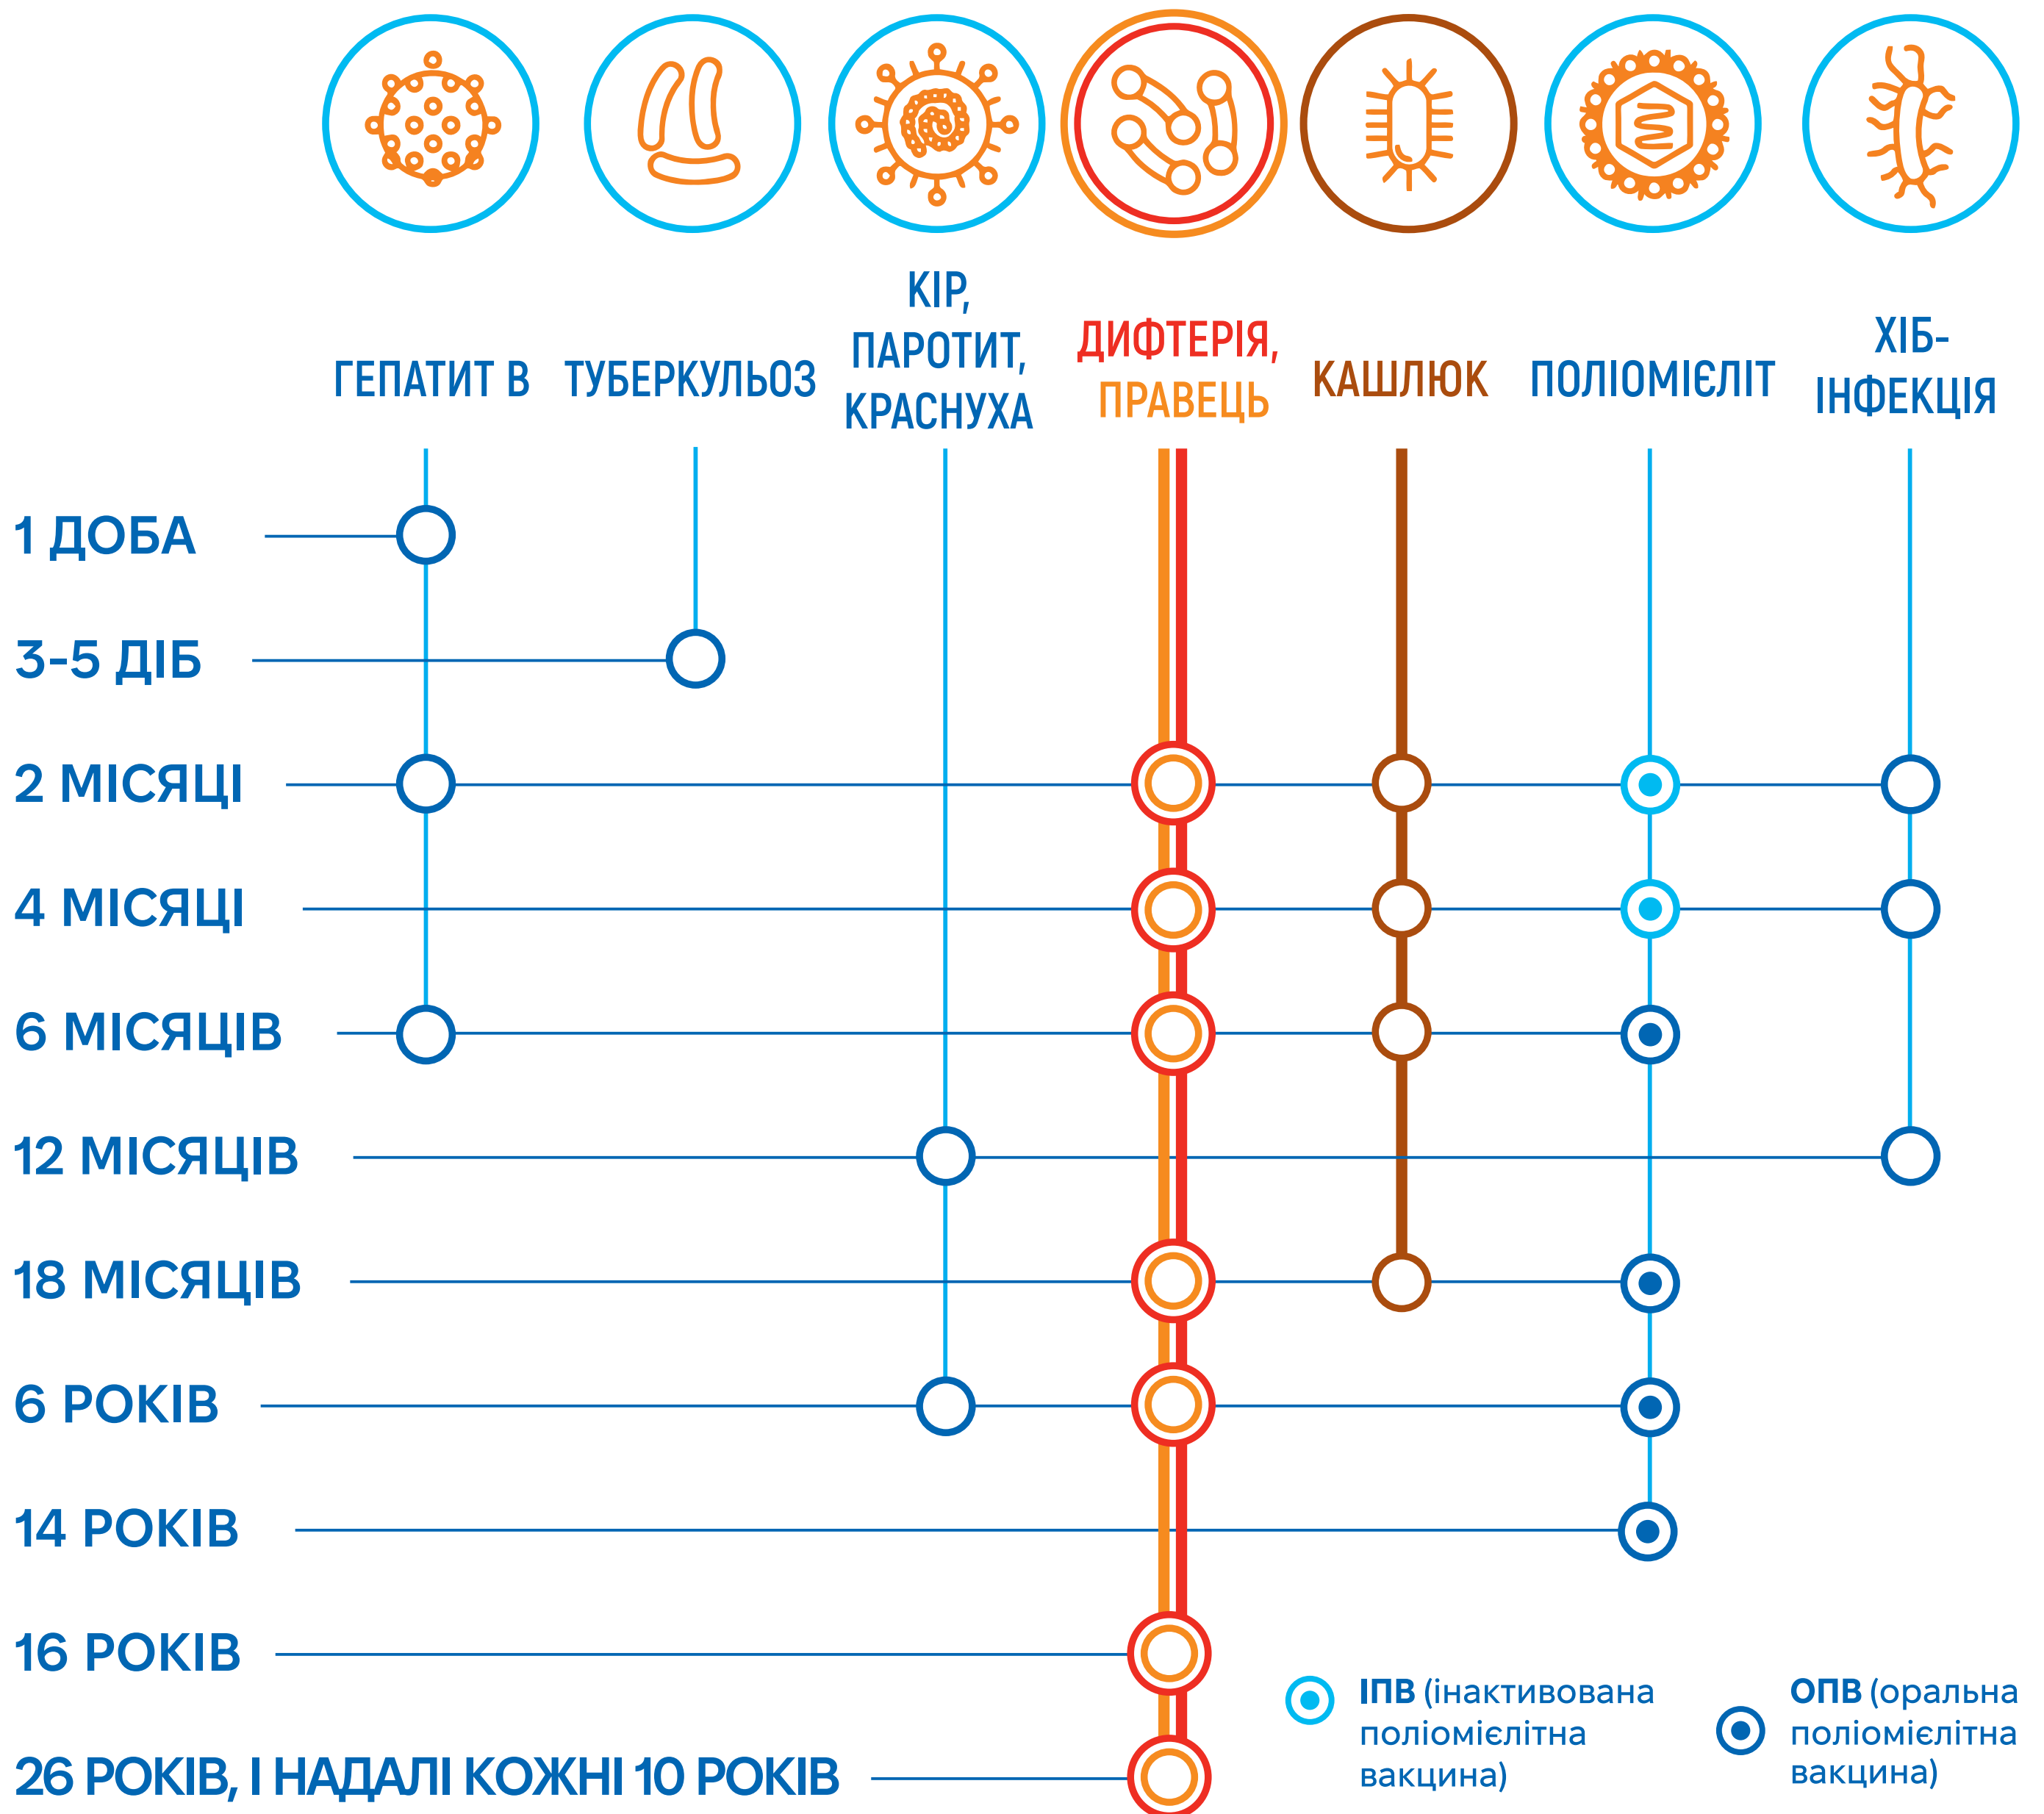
ГЕПАТИТ В

ТУБЕРКУЛЬОЗ

КІР, ПАРОТИТ, КРАСНУХА

ДИФТЕРІЯ, ПРАВЕЦЬ

КАШЛЮК

ПОЛІОМІЄЛІТ

ХІБ-ІНФЕКЦІЯ

1 ДОБА

3-5 ДІБ

2 МІСЯЦІ

4 МІСЯЦІ

6 МІСЯЦІВ

12 МІСЯЦІВ

18 МІСЯЦІВ

6 РОКІВ

14 РОКІВ

16 РОКІВ

26 РОКІВ, І НАДАЛІ КОЖНІ 10 РОКІВ

ІПВ (інактивована поліомієлітна вакцина)

ОПВ (оральна поліомієлітна вакцина)